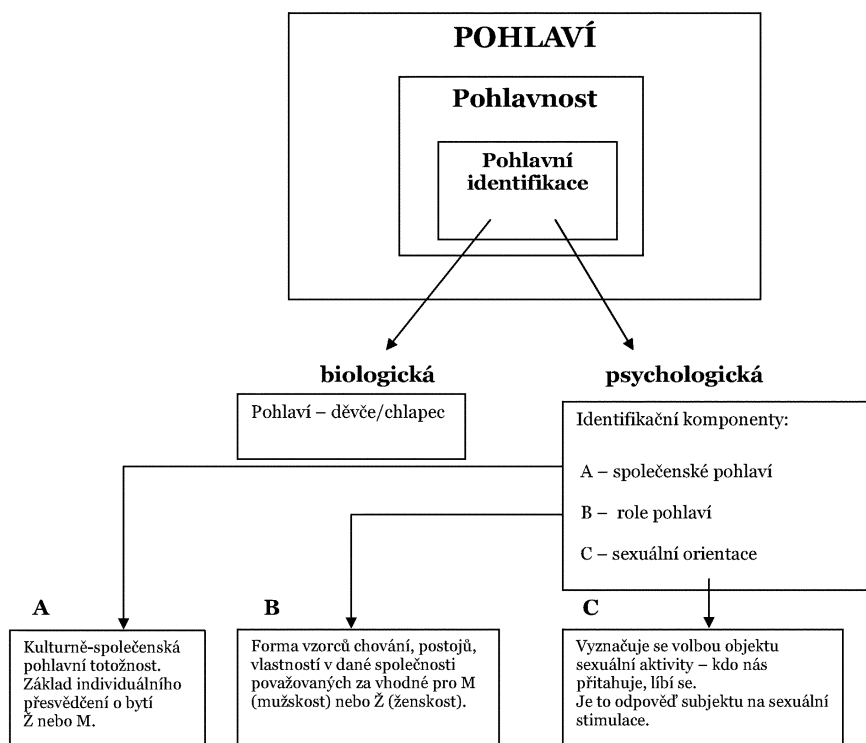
POHLAVÍ

Pohlavnost

Pohlavní identifikace

biologická

psychologická

Pohlaví – děvče/chlapec

Identifikační komponenty:

A – společenské pohlaví

B – role pohlaví

C – sexuální orientace

A

B

C

Kulturně-společenská pohlavní totožnost. Základ individuálního přesvědčení o bytí Ž nebo M.

Forma vzorců chování, postojů, vlastností v dané společnosti považovaných za vhodné pro M (mužskost) nebo Ž (ženskost).

Vyznačuje se volbou objektu sexuální aktivity – kdo nás přitahuje, líbí se.
Je to odpověď subjektu na sexuální stimulace.